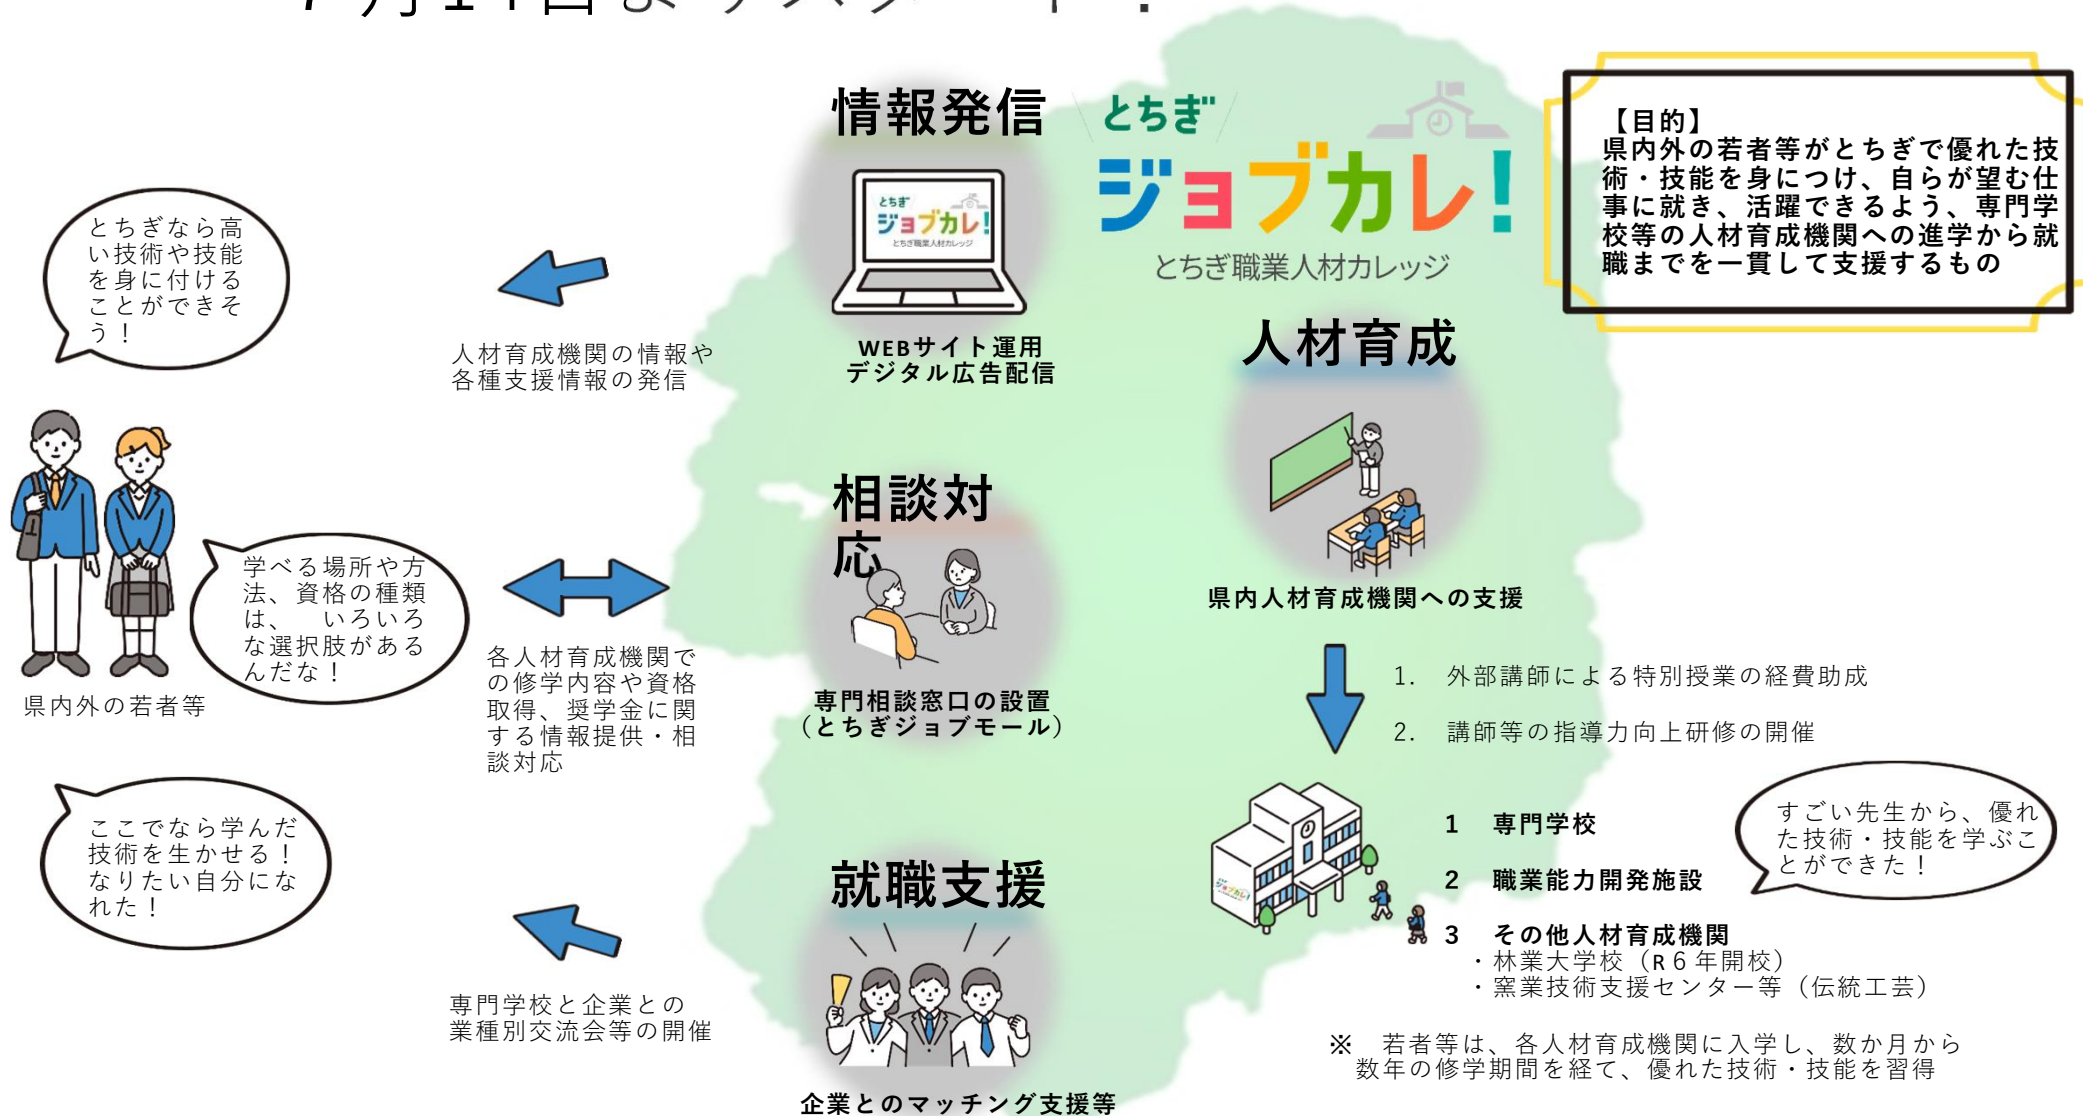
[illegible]

情報発信

とちぎ
ジョブカレ!
とちぎ職業人材カレッジ

【目的】
県内外の若者等がとちぎで優れた技術・技能を身につけ、自らが望む仕事に就き、活躍できるよう、専門学校等の人材育成機関への進学から就職までを一貫して支援するもの

とちぎなら高い技術や技能を身に付けることができそう!

とちぎ
ジョブカレ!
とちぎ職業人材カレッジ

人材育成機関の情報や各種支援情報の発信

WEBサイト運用
デジタル広告配信

人材育成

相談対応

学べる場所や方法、資格の種類は、いろいろな選択肢があるんだな!

県内人材育成機関への支援

県内外の若者等

各人材育成機関での修学内容や資格取得、奨学金に関する情報提供・相談対応

専門相談窓口の設置
(とちぎジョブモール)

1. 外部講師による特別授業の経費助成

2. 講師等の指導力向上研修の開催

ここでなら学んだ技術を生かせる!なりたい自分になれた!

1 専門学校

すごい先生から、優れた技術・技能を学ぶことができた!

就職支援

2 職業能力開発施設

3 その他人材育成機関
・林業大学校(R6年開校)
・窯業技術支援センター等(伝統工芸)

専門学校と企業との業種別交流会等の開催

※ 若者等は、各人材育成機関に入学し、数か月から数年の修学期間を経て、優れた技術・技能を習得

企業とのマッチング支援等